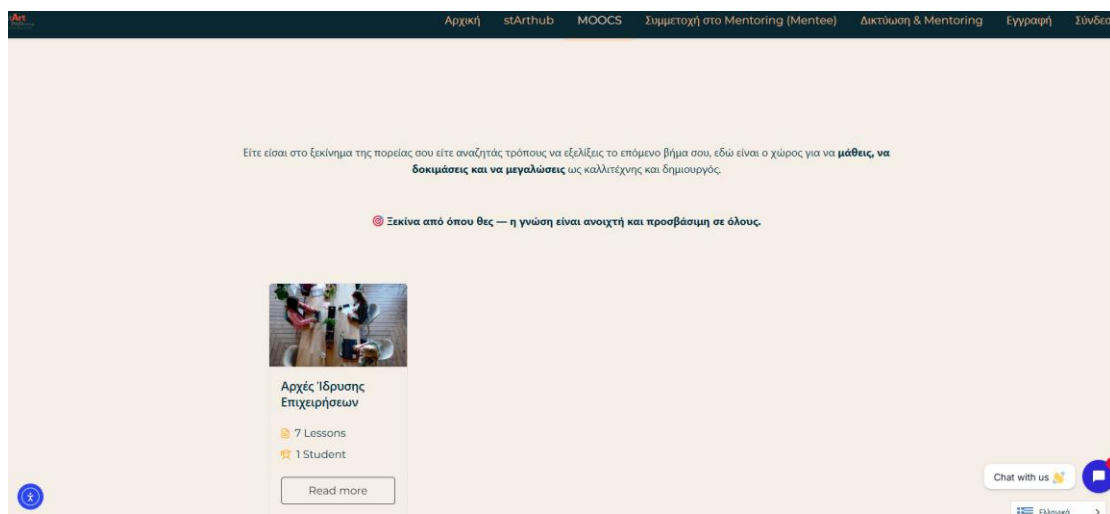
Art

Αρχική stArthub MOOCS Συμμετοχή στο Mentoring (Mentee) Δικτύωση & Mentoring Εγγραφή Σύνδεσ

Είτε είσαι στο ξεκίνημα της πορείας σου είτε αναζητάς τρόπους να εξελίξεις το επόμενο βήμα σου, εδώ είναι ο χώρος για να **μάθεις, να δοκιμάσεις και να μεγαλώσεις** ως καλλιτέχνης και δημιουργός.

**Ξεκίνα από όπου θες — η γνώση είναι ανοιχτή και προσβάσιμη σε όλους.**

Αρχές Ίδρυσης Επιχειρήσεων

7 Lessons

1 Student

Read more

Chat with us

Ελληνικά